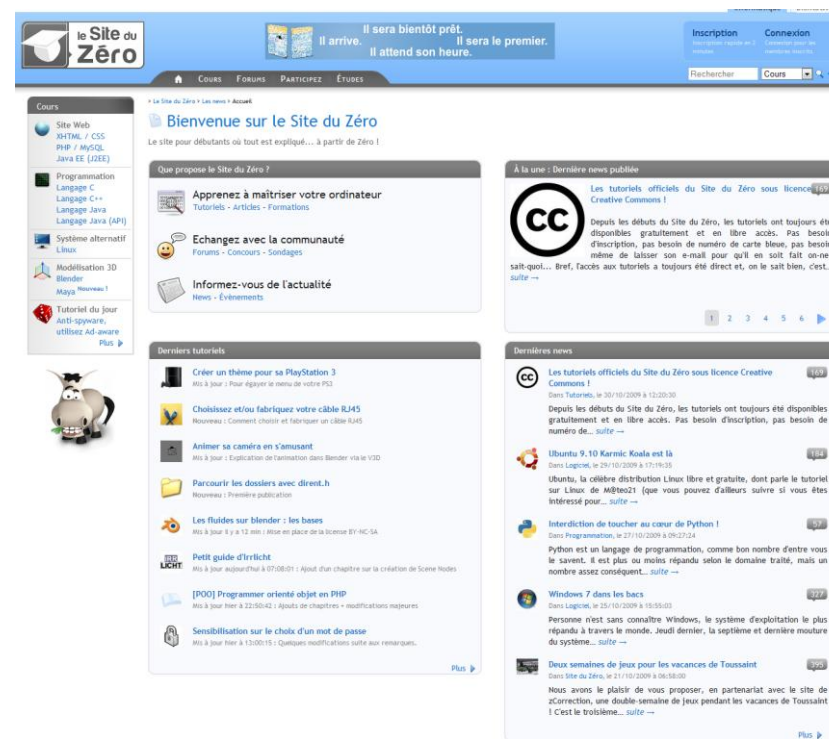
le Site du Zéro

Il arrive. Il sera bientôt prêt. Il sera le premier. Il attend son heure.

Inscription
Connexion

Cours Forums Participez Études

Rechercher Cours

Cours
Site Web
XHTML / CSS
PHP / MySQL
Java EE (J2EE)
Programmation
Langage C
Langage C++
Langage Java
Langage Java (API)
Système alternatif
Linux
Modélisation 3D
Blender
Maya Nouveau !
Tutoriel du jour
Anti-spyware, utilisez Ad-aware
Plus

> Le Site du Zéro > Les news > Accueil

Bienvenue sur le Site du Zéro

Le site pour débutants où tout est expliqué... à partir de Zéro !

Que propose le Site du Zéro ?

Apprenez à maîtriser votre ordinateur
Tutoriels - Articles - Formations

Echangez avec la communauté
Forums - Concours - Sondages

Informez-vous de l'actualité
News - Évènements

À la une : Dernière news publiée

Les tutoriels officiels du Site du Zéro sous licence Creative Commons !

Depuis les débuts du Site du Zéro, les tutoriels ont toujours été disponibles gratuitement et en libre accès. Pas besoin d'inscription, pas besoin de numéro de carte bleue, pas besoin même de laisser son e-mail pour qu'il en soit fait on-ne-sait-quoi... Bref, l'accès aux tutoriels a toujours été direct et, on le sait bien, c'est... suite →

1 2 3 4 5 6

Derniers tutoriels

Créer un thème pour sa PlayStation 3
Mis à jour : Pour égayer le menu de votre PS3

Choisissez et/ou fabriquez votre câble RJ45
Nouveau : Comment choisir et fabriquer un câble RJ45

Animer sa caméra en s'amusant
Mis à jour : Explication de l'animation dans Blender via le V3D

Parcourir les dossiers avec dirent.h
Nouveau : Première publication

Les fluides sur blender : les bases
Mis à jour il y a 12 min : Mise en place de la licence BY-NC-SA

Petit guide d'Irrlicht
Mis à jour aujourd'hui à 07:08:01 : Ajout d'un chapitre sur la création de Scene Nodes

[POO] Programmer orienté objet en PHP
Mis à jour hier à 22:50:42 : Ajouts de chapitres + modifications majeures

Sensibilisation sur le choix d'un mot de passe
Mis à jour hier à 13:00:15 : Quelques modifications suite aux remarques.

Plus

Dernières news

Les tutoriels officiels du Site du Zéro sous licence Creative Commons !
Dans Tutoriels, le 30/10/2009 à 12:20:30
Depuis les débuts du Site du Zéro, les tutoriels ont toujours été disponibles gratuitement et en libre accès. Pas besoin d'inscription, pas besoin de numéro de... suite →
169

Ubuntu 9.10 Karmic Koala est là
Dans Logiciel, le 29/10/2009 à 17:19:35
Ubuntu, la célèbre distribution Linux libre et gratuite, dont parle le tutoriel sur Linux de M@teo21 (que vous pouvez d'ailleurs suivre si vous êtes intéressé pour... suite →
184

Interdiction de toucher au cœur de Python !
Dans Programmation, le 27/10/2009 à 09:27:24
Python est un langage de programmation, comme bon nombre d'entre vous le savent. Il est plus ou moins répandu selon le domaine traité, mais un nombre assez conséquent... suite →
57

Windows 7 dans les bacs
Dans Logiciel, le 25/10/2009 à 15:55:03
Personne n'est sans connaître Windows, le système d'exploitation le plus répandu à travers le monde. Jeudi dernier, la septième et dernière mouture du système... suite →
327

Deux semaines de jeux pour les vacances de Toussaint
Dans Site du Zéro, le 21/10/2009 à 06:58:00
Nous avons le plaisir de vous proposer, en partenariat avec le site de zCorrection, une double-semaine de jeux pendant les vacances de Toussaint ! C'est le troisième... suite →
295

Plus